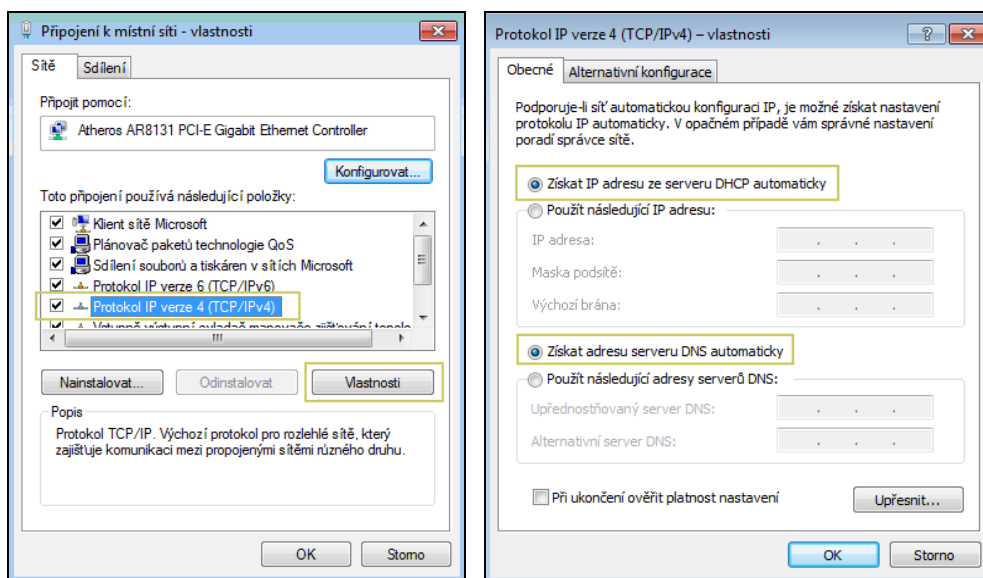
Připojení k místní síti - vlastnosti

Sítě | Sdílení

Připojit pomocí:

Atheros AR8131 PCI-E Gigabit Ethernet Controller

Konfigurovat...

Toto připojení používá následující položky:

Klient sítě Microsoft
Plánovač paketů technologie QoS
Sdílení souborů a tiskáren v sítích Microsoft
Protokol IP verze 6 (TCP/IPv6)
Protokol IP verze 4 (TCP/IPv4)
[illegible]

Nainstalovat... | Odinstalovat | Vlastnosti

Popis

Protokol TCP/IP. Výchozí protokol pro rozlehlé sítě, který zajišťuje komunikaci mezi propojenými sítěmi různého druhu.

OK | Storno

Protokol IP verze 4 (TCP/IPv4) – vlastnosti

Obecné | Alternativní konfigurace

Podporuje-li síť automatickou konfiguraci IP, je možné získat nastavení protokolu IP automaticky. V opačném případě vám správné nastavení poradí správce sítě.

Získat IP adresu ze serveru DHCP automaticky

Použít následující IP adresu:

IP adresa:

Maska podsítě:

Výchozí brána:

Získat adresu serveru DNS automaticky

Použít následující adresy serverů DNS:

Upřednostňovaný server DNS:

Alternativní server DNS:

Při ukončení ověřit platnost nastavení

Upřesnit...

OK | Storno